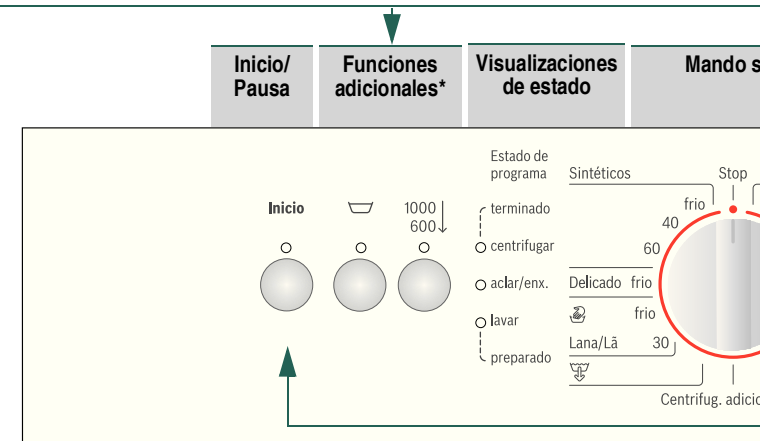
Inicio/ Pausa

Funciones adicionales*

Visualizaciones de estado

Mando s

Inicio

1000
600

Estado de programa

terminado

centrifugar

aclar/enx.

lavar

preparado

Sintéticos

Stop

frio

40

60

Delicado frio

frio

Lana/Lã 30

Centrifug. adicio